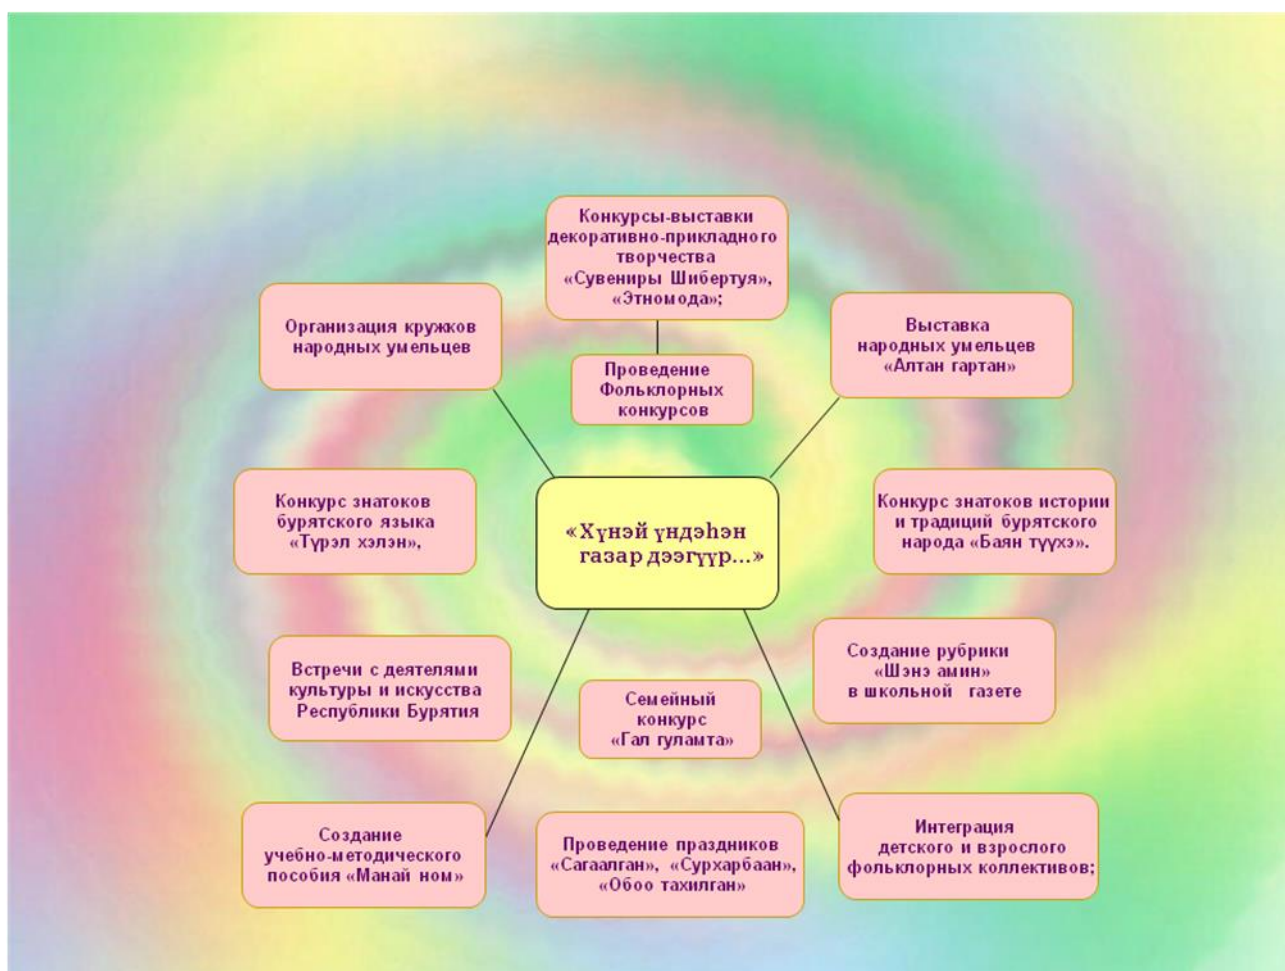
Конкурсы-выставки декоративно-прикладного творчества «Сувениры Шибертуя», «Этномода»;

Организация кружков народных умельцев

Проведение Фольклорных конкурсов

Выставка народных умельцев «Алтан гартан»

Конкурс знатоков бурятского языка «Түрэл хэлэн»,

«Хүнэй үндэһэн газар дээгүүр...»

Конкурс знатоков истории и традиций бурятского народа «Баян түүхэ».

Встречи с деятелями культуры и искусства Республики Бурятия

Семейный конкурс «Гал гуламта»

Создание рубрики «Шэнэ амин» в школьной газете

Создание учебно-методического пособия «Манай ном»

Проведение праздников «Сагаалган», «Сурхарбаан», «Обоо тахилган»

Интеграция детского и взрослого фольклорных коллективов;